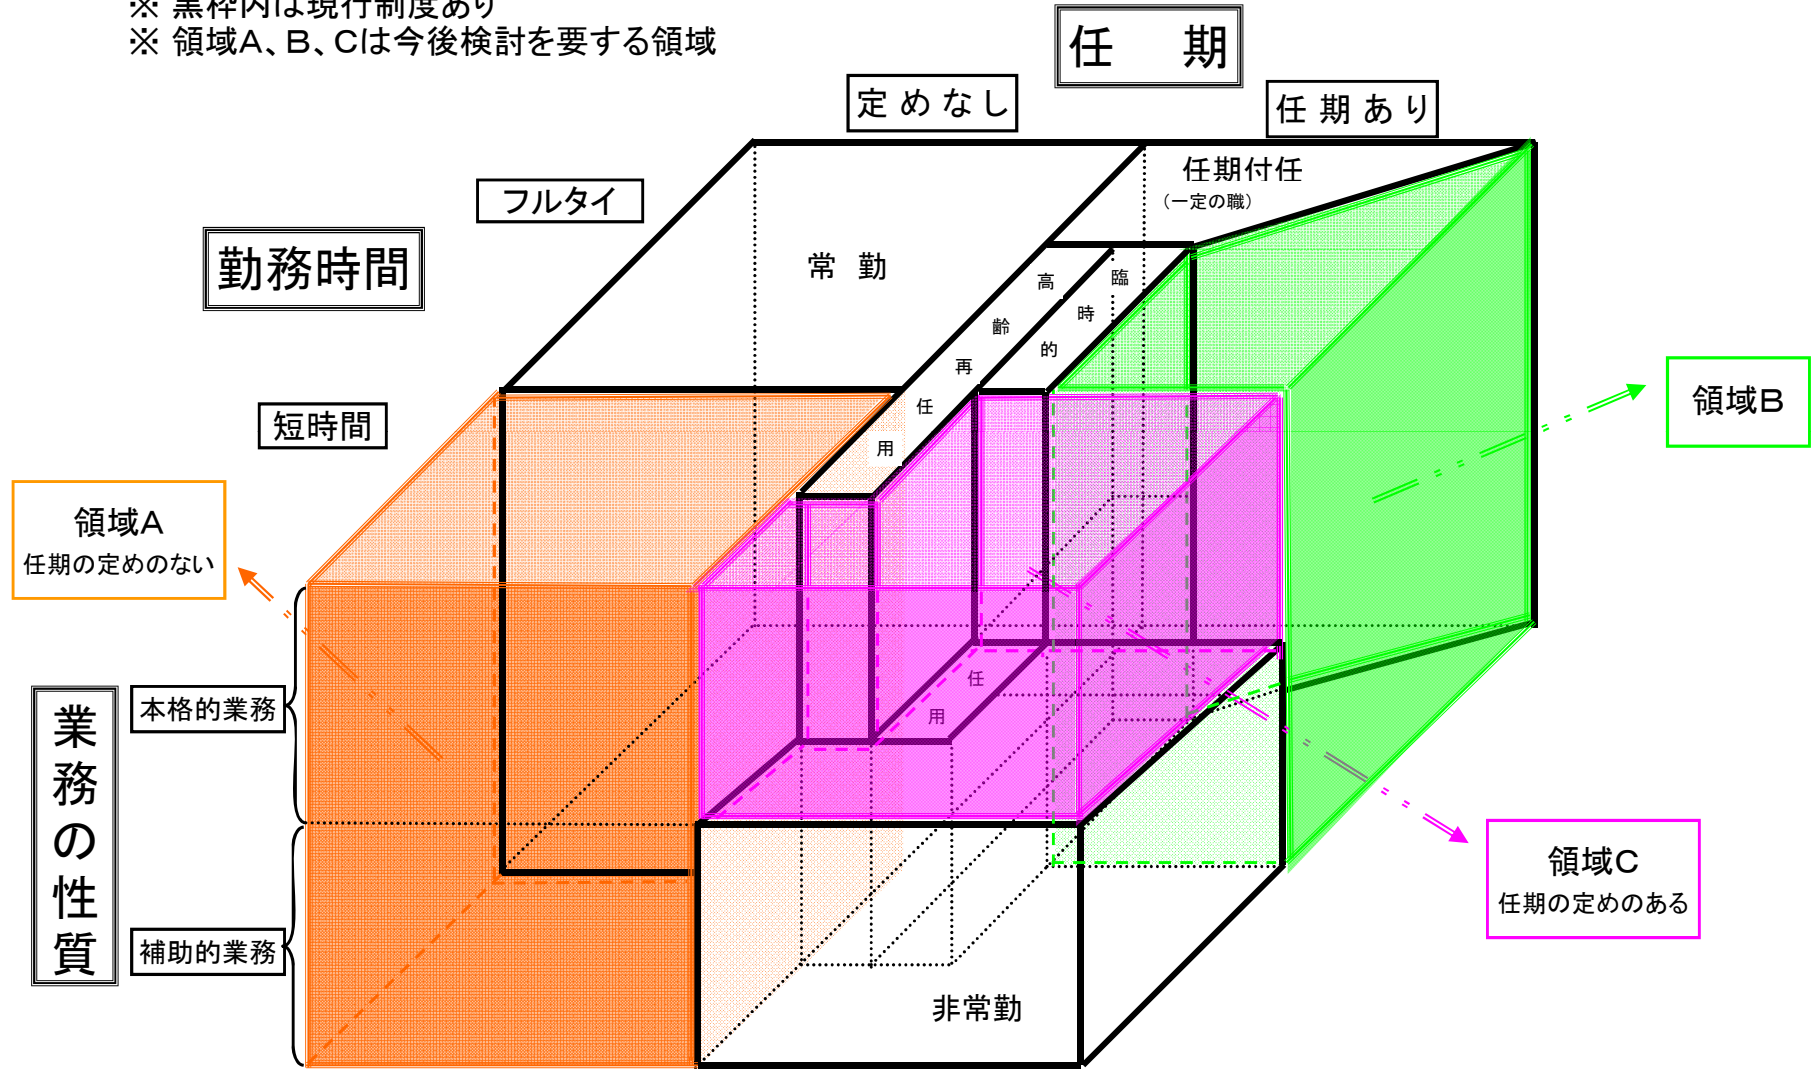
※ 黒枠内は現行制度あり
※ 領域A、B、Cは今後検討を要する領域

任　期

定めなし

任期あり

フルタイ

勤務時間

常　勤

任期付任
（一定の職）

高齢再任用

臨時的任用

短時間

領域A
任期の定めのない

領域B

本格的業務

業務の性質

任用

補助的業務

非常勤

領域C
任期の定めのある